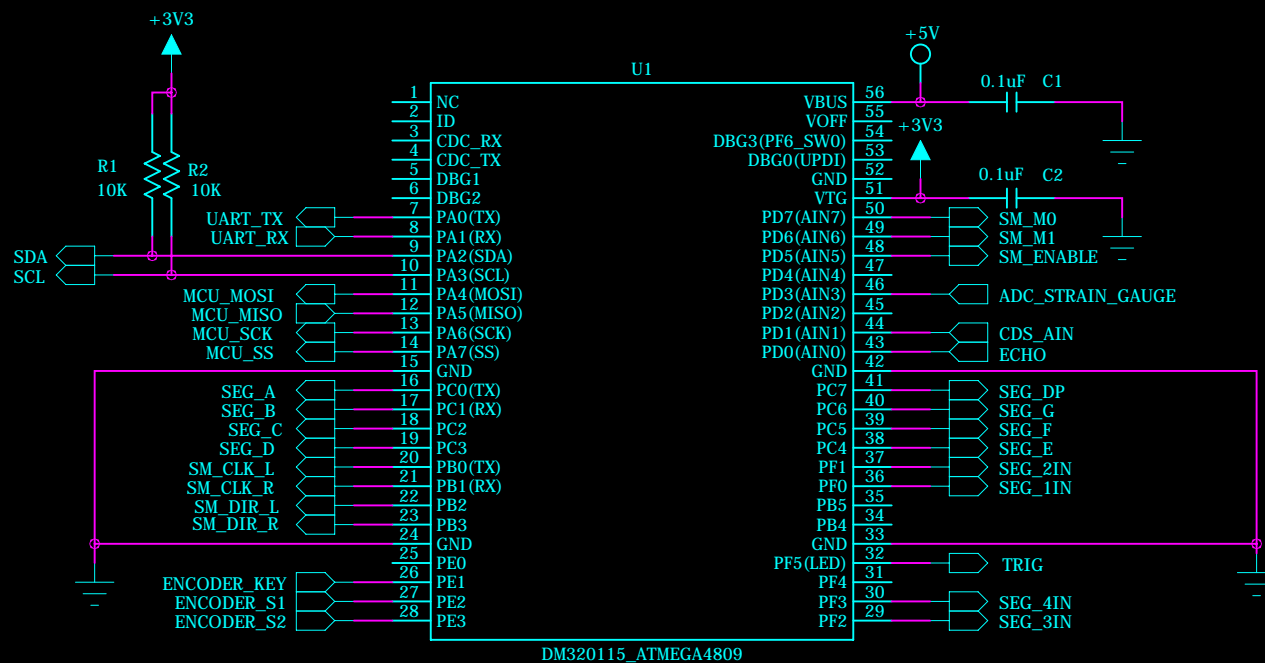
+3V3

R1
10K

R2
10K

SDA
SCL

UART_TX
UART_RX

MCU_MOSI
MCU_MISO
MCU_SCK
MCU_SS

SEG_A
SEG_B
SEG_C
SEG_D
SM_CLK_L
SM_CLK_R
SM_DIR_L
SM_DIR_R

ENCODER_KEY
ENCODER_S1
ENCODER_S2

U1

1 NC
2 ID
3 CDC_RX
4 CDC_TX
5 DBG1
6 DBG2
7 PA0(TX)
8 PA1(RX)
9 PA2(SDA)
10 PA3(SCL)
11 PA4(MOSI)
12 PA5(MISO)
13 PA6(SCK)
14 PA7(SS)
15 GND
16 PC0(TX)
17 PC1(RX)
18 PC2
19 PC3
20 PB0(TX)
21 PB1(RX)
22 PB2
23 PB3
24 GND
25 PE0
26 PE1
27 PE2
28 PE3

VBUS 56
VOFF 55
DBG3(PF6_SW0) 54
DBG0(UPDI) 53
GND 52
VTG 51
PD7(AIN7) 50
PD6(AIN6) 49
PD5(AIN5) 48
PD4(AIN4) 47
PD3(AIN3) 46
PD2(AIN2) 45
PD1(AIN1) 44
PD0(AIN0) 43
GND 42
PC7 41
PC6 40
PC5 39
PC4 38
PF1 37
PF0 36
PB5 35
PB4 34
GND 33
PF5(LED) 32
PF4 31
PF3 30
PF2 29

DM320115_ATMEGA4809

+5V
0.1uF C1
+3V3
0.1uF C2

SM_M0
SM_M1
SM_ENABLE
ADC_STRAIN_GAUGE
CDS_AIN
ECHO
SEG_DP
SEG_G
SEG_F
SEG_E
SEG_2IN
SEG_1IN
TRIG
SEG_4IN
SEG_3IN